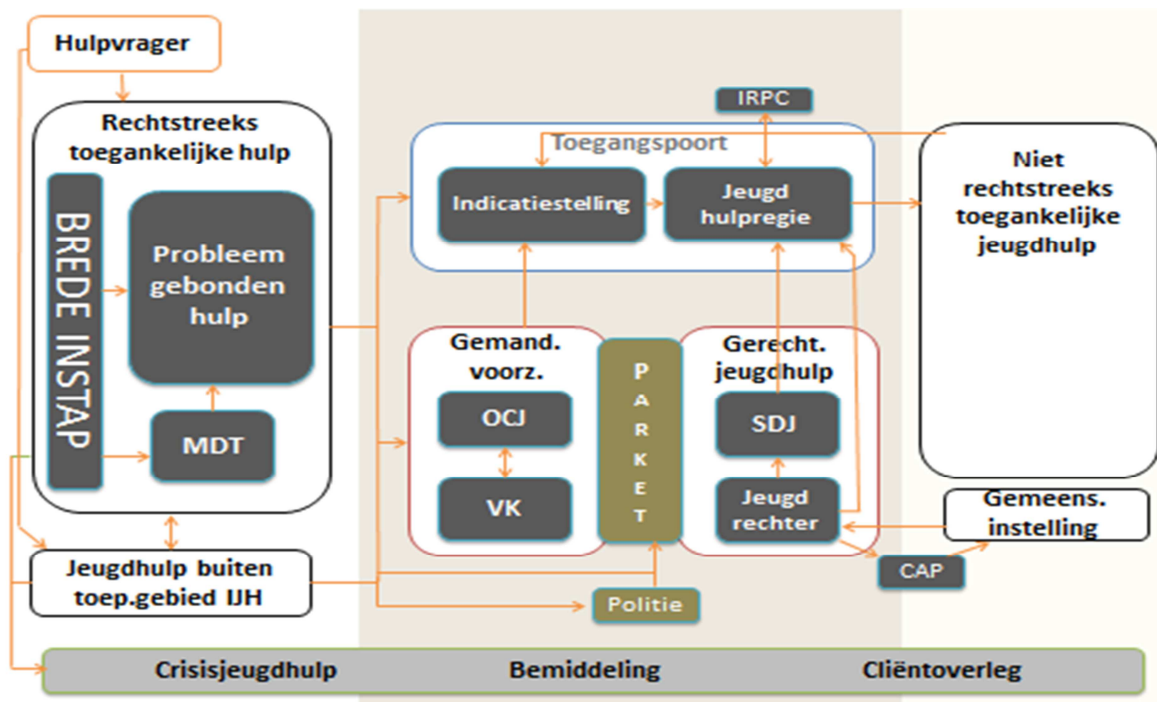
Hulpvrager

Rechtstreeks toegankelijke hulp

BREDE INSTAP

Probleem gebonden hulp

MDT

IRPC

Toegangspoort

Indicatiestelling

Jeugd hulpregie

Niet rechtstreeks toegankelijke jeugdhulp

Gemand. voorz.

OCJ

VK

P A R K E T

Gerecht. jeugdhulp

SDJ

Jeugd rechter

Gemeens. instelling

CAP

Jeugdhulp buiten toep.gebied IJH

Politie

Crisisjeugdhulp

Bemiddeling

Cliëntoverleg